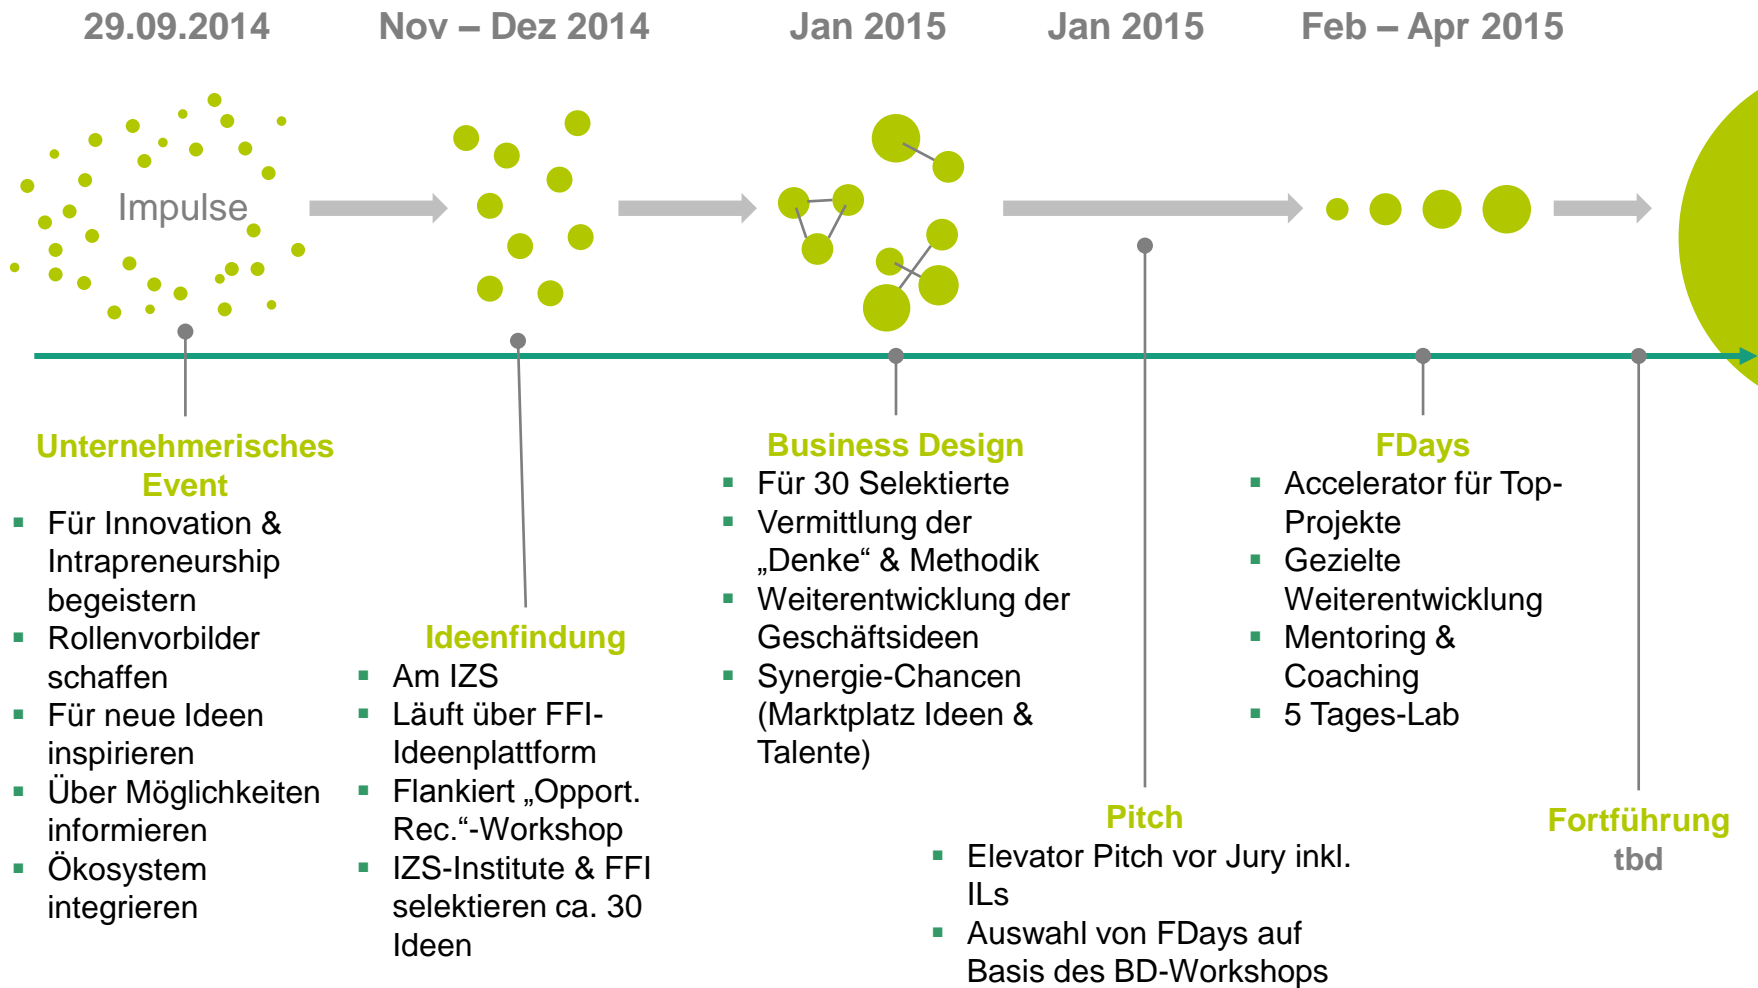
29.09.2014

Nov – Dez 2014

Jan 2015

Jan 2015

Feb – Apr 2015

Impulse

Unternehmerisches Event
- Für Innovation & Intrapreneurship begeistern
- Rollenvorbilder schaffen
- Für neue Ideen inspirieren
- Über Möglichkeiten informieren
- Ökosystem integrieren

Ideenfindung
- Am IZS
- Läuft über FFI-Ideenplattform
- Flankiert „Opport. Rec.“-Workshop
- IZS-Institute & FFI selektieren ca. 30 Ideen

Business Design
- Für 30 Selektierte
- Vermittlung der „Denke“ & Methodik
- Weiterentwicklung der Geschäftsideen
- Synergie-Chancen (Marktplatz Ideen & Talente)

Pitch
- Elevator Pitch vor Jury inkl. ILs
- Auswahl von FDays auf Basis des BD-Workshops

FDays
- Accelerator für Top-Projekte
- Gezielte Weiterentwicklung
- Mentoring & Coaching
- 5 Tages-Lab

Fortführung
tbd